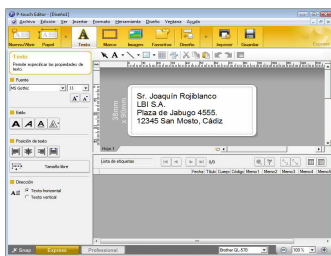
P-touch Editor - [Diseño1]

Archivo Edición Ver Insertar Formato Herramienta Diseño Ventana Ayuda

Nuevo/Abrir Papel Texto Marcos Imagen Formatos Diseño Imprimir Guardar Expandir

Texto
Puede especificar las propiedades de texto.

Fuente
MS Gothic 11

Estilo

Posición de texto

Tamaño libre

Dirección
Texto horizontal
Texto vertical

Sr. Joaquín Rojiblanco
LBI S.A.
Plaza de labuge 4555.
12345 San Mosto, Cádiz.

29mm

Hoja 1

Lista de etiquetas

Fecha Título Cuerpo Código Memo1 Memo2 Memo3 Memo4

Snap Express Professional Brother QL-570 100 %